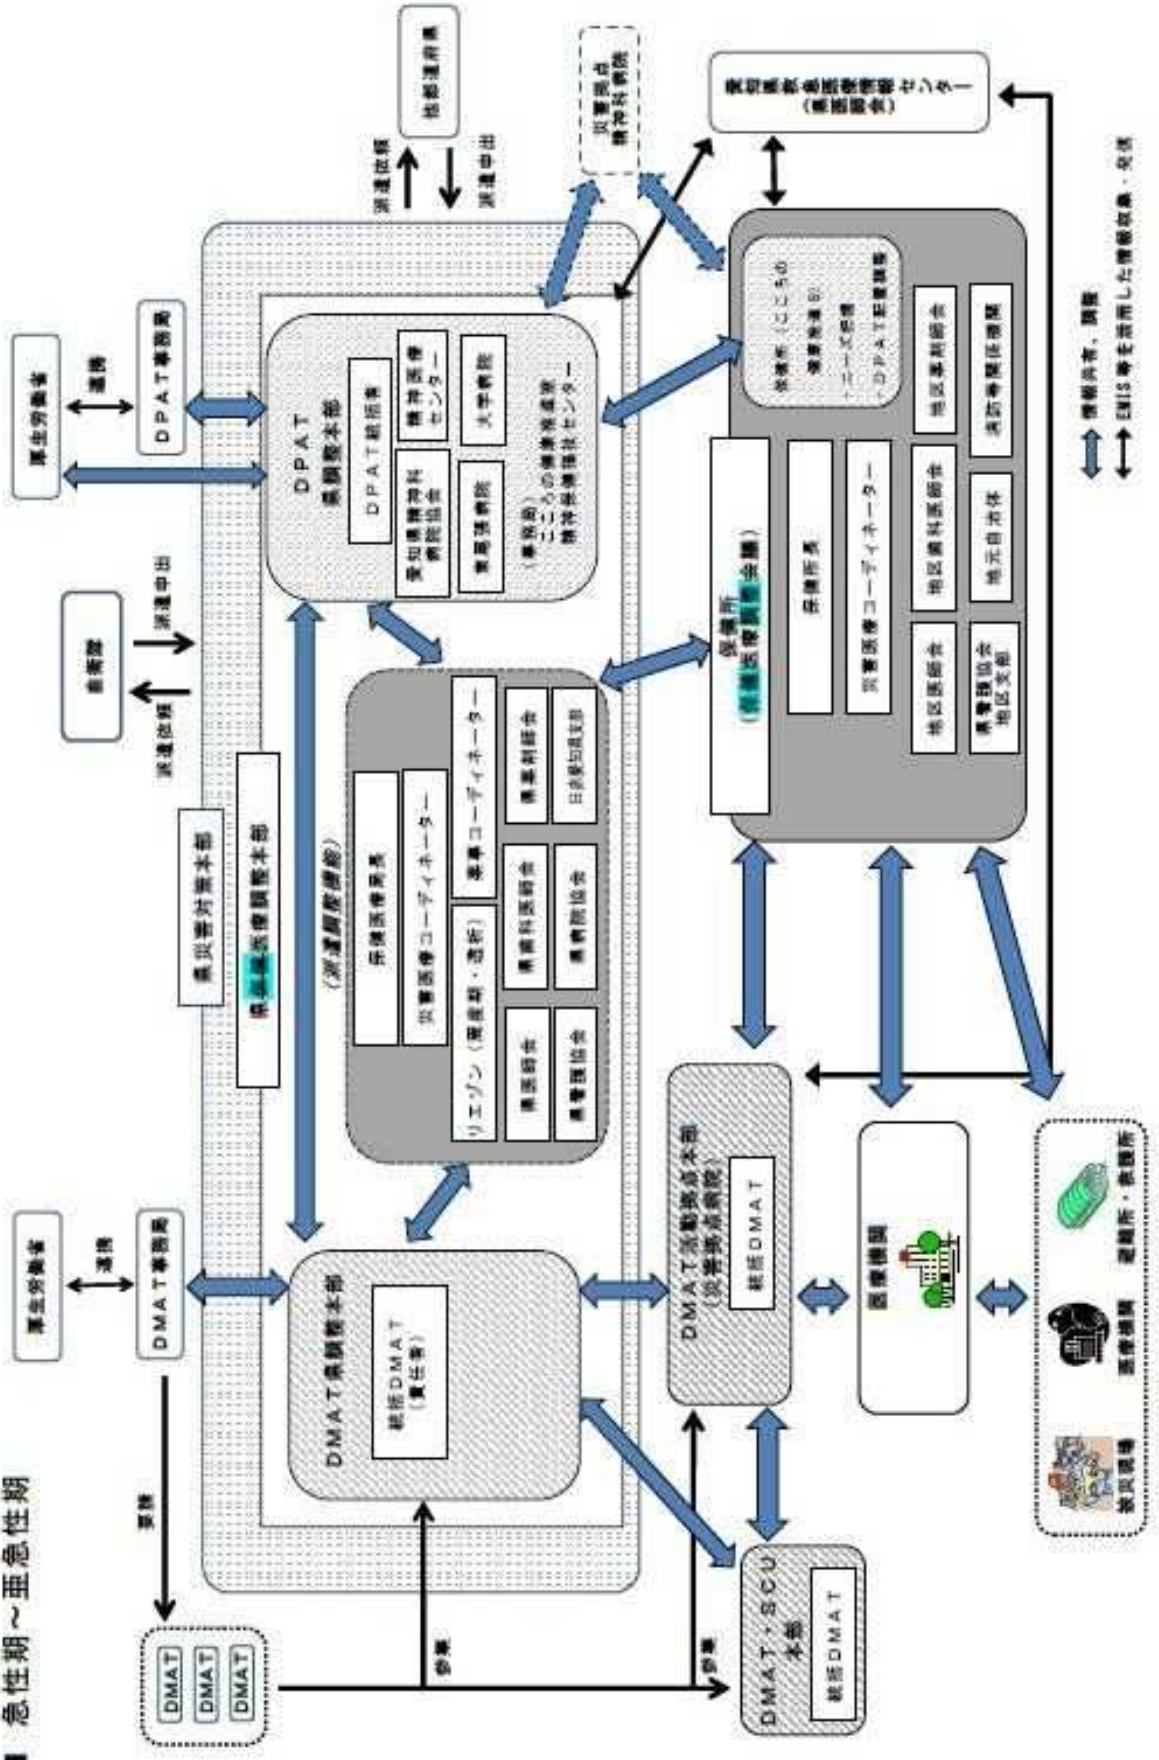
急性期～亜急性期

厚生労働省
連携
DMAT事務局
要請
DMAT
DMAT
DMAT
参集
参集

DMAT県調整本部
統括DMAT（責任者）

DMAT・SCU本部
統括DMAT

DMAT活動拠点本部（災害拠点病院）
統括DMAT

医療機関

被災現場
医療機関
避難所・救護所

県災害対策本部
県保健医療調整本部

（派遣調整機能）
保健医療局長
災害医療コーディネーター
リエゾン（関係機関・団体）
薬事コーディネーター
県医師会
県歯科医師会
県薬剤師会
県看護協会
県病院協会
日赤愛知県支部

自衛隊
派遣依頼
派遣申出

厚生労働省
連携
DPAT事務局

DPAT県調整本部
DPAT統括者
愛知県精神科病院協会
精神医療センター
大学病院
基幹病院
（事務局）こころの健康推進室 精神保健福祉センター

派遣依頼
派遣申出
他都道府県

災害拠点精神科病院

愛知県救急医療情報センター（県医師会）

保健所（保健医療調整会議）
保健所長
災害医療コーディネーター
地区医師会
地区歯科医師会
地区薬剤師会
県看護協会地区支部
地元自治体
消防等関係機関
保健所（こころのケア等関係者）
・DPAT活動拠点

情報共有、調整
EMIS等を活用した情報収集・発信